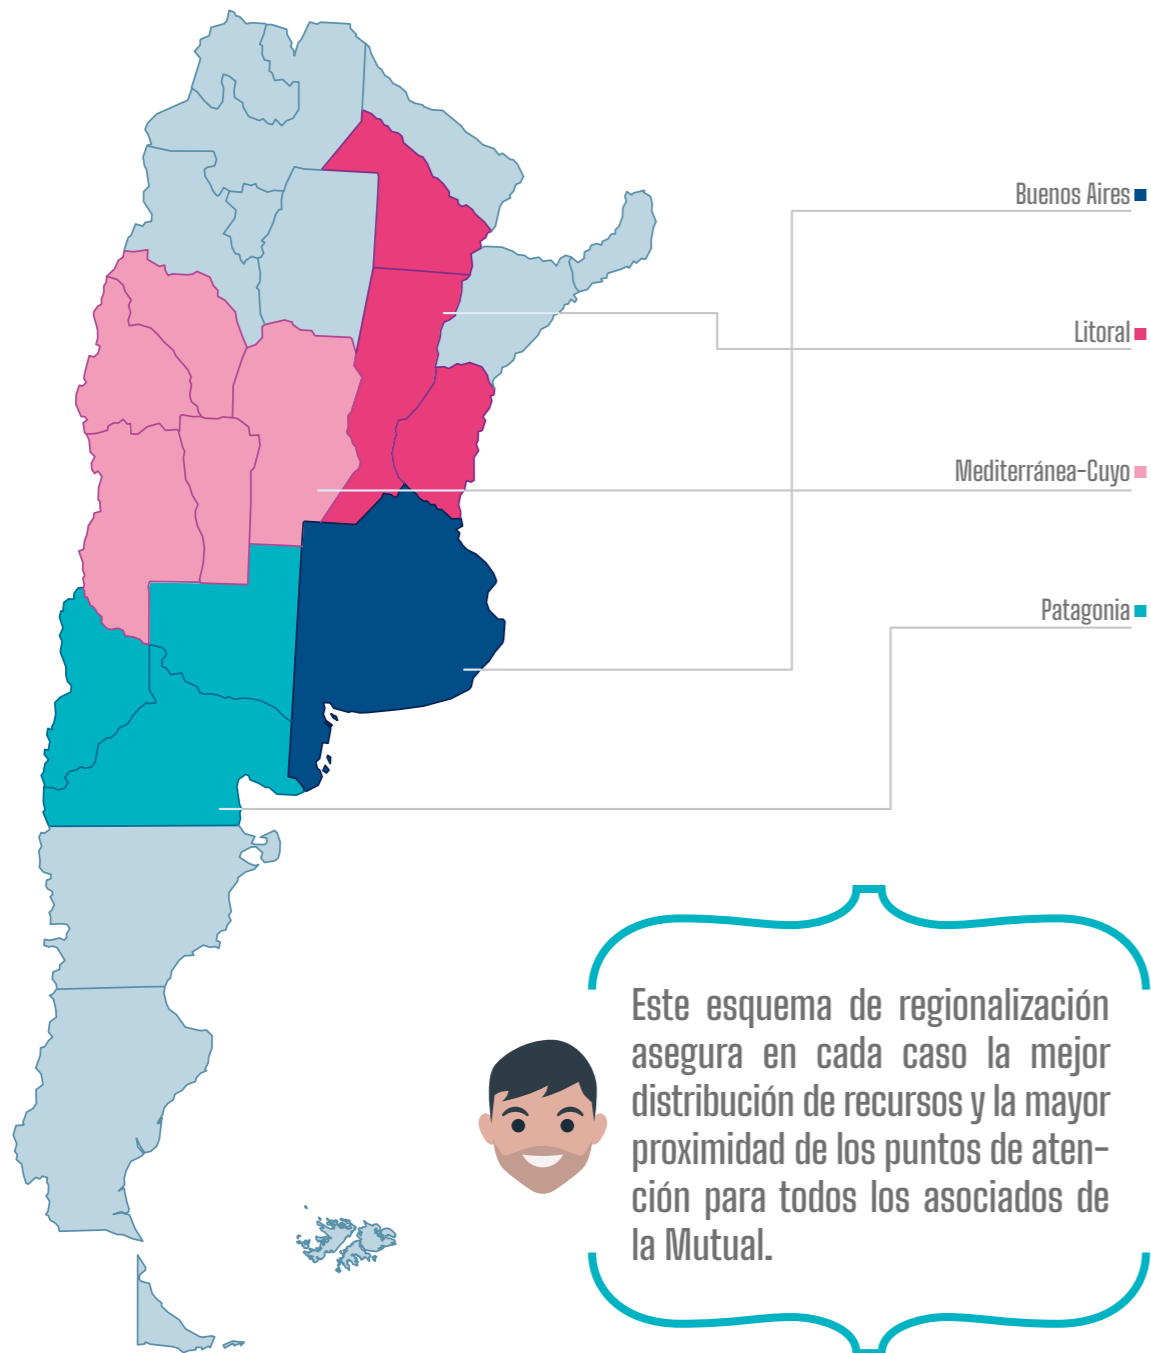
Buenos Aires

Litoral

Mediterránea-Cuyo

Patagonia

Este esquema de regionalización asegura en cada caso la mejor distribución de recursos y la mayor proximidad de los puntos de atención para todos los asociados de la Mutual.